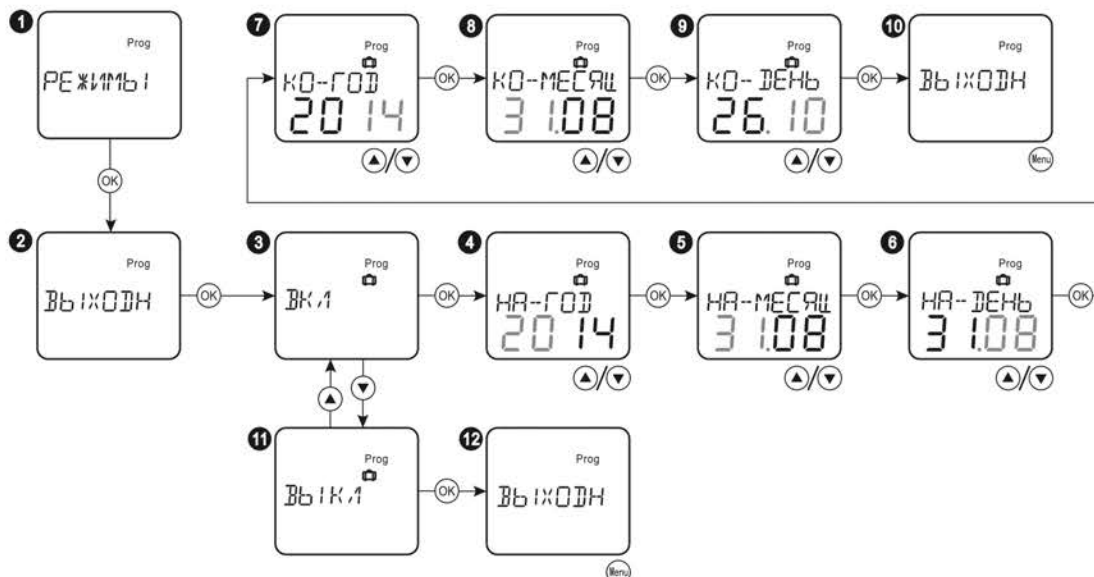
1
Prog
РЕЖИМЫ
OK

7
Prog
КО-ГОД
2014
OK

8
Prog
КО-МЕСЯЦ
31.08
OK

9
Prog
КО-ДЕНЬ
26.10
OK

10
Prog
ВЫХОДН
Menu

2
Prog
ВЫХОДН
OK

3
Prog
ВКЛ
OK

4
Prog
НА-ГОД
2014
OK

5
Prog
НА-МЕСЯЦ
31.08
OK

6
Prog
НА-ДЕНЬ
31.08
OK

11
Prog
ВЫКЛ
OK

12
Prog
ВЫХОДН
Menu